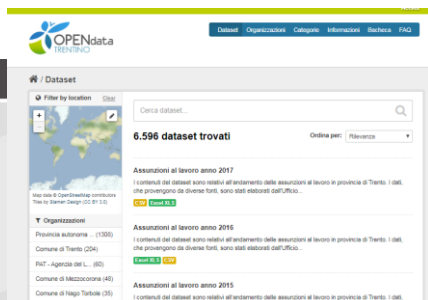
OPENdata TRENTINO

Dataset Organizzazioni Categorie Informazioni Bacheca FAQ

/ Dataset

Filter by location Clear

+
−

Map data © OpenStreetMap contributors Tiles by Stamen Design (CC BY 3.0)

Organizzazioni

Provincia autonoma ... (1306)

Comune di Trento (204)

PAT - Agenzia del L... (60)

Comune di Mezzocorona (46)

Comune di Nago Torbole (35)

Cerca dataset...

6.596 dataset trovati

Ordina per: Rilevanza

Assunzioni al lavoro anno 2017

I contenuti del dataset sono relativi all'andamento delle assunzioni al lavoro in provincia di Trento. I dati, che provengono da diverse fonti, sono stati elaborati dall'Ufficio...

CSV Excel XLS

Assunzioni al lavoro anno 2016

I contenuti del dataset sono relativi all'andamento delle assunzioni al lavoro in provincia di Trento. I dati, che provengono da diverse fonti, sono stati elaborati dall'Ufficio...

Excel XLS CSV

Assunzioni al lavoro anno 2015

I contenuti del dataset sono relativi all'andamento delle assunzioni al lavoro in provincia di Trento. I dati,